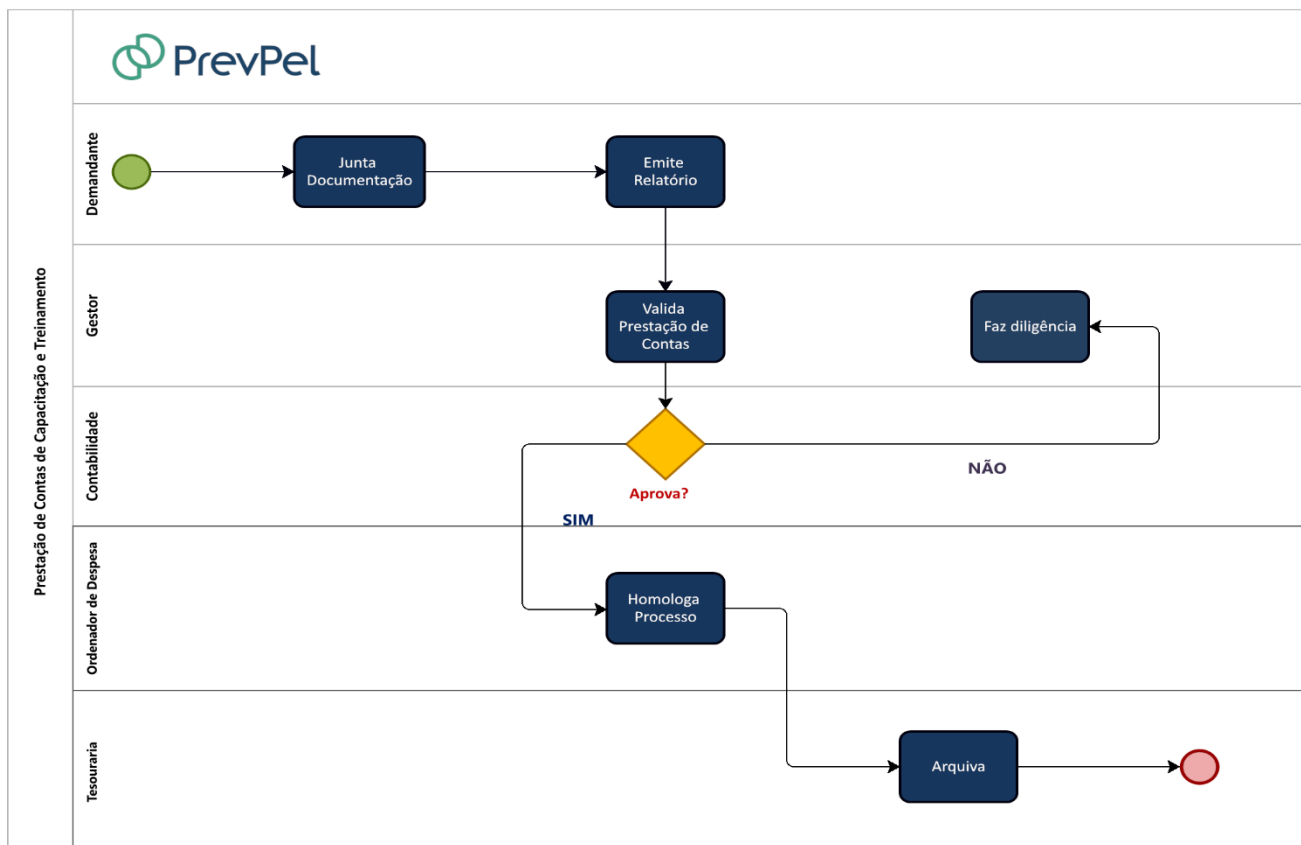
PrevPel

Prestação de Contas de Capacitação e Treinamento

Demandante

Junta Documentação

Emite Relatório

Gestor

Valida Prestação de Contas

Faz diligência

Contabilidade

Aprova?

NÃO

SIM

Ordenador de Despesa

Homologa Processo

Tesouraria

Arquiva